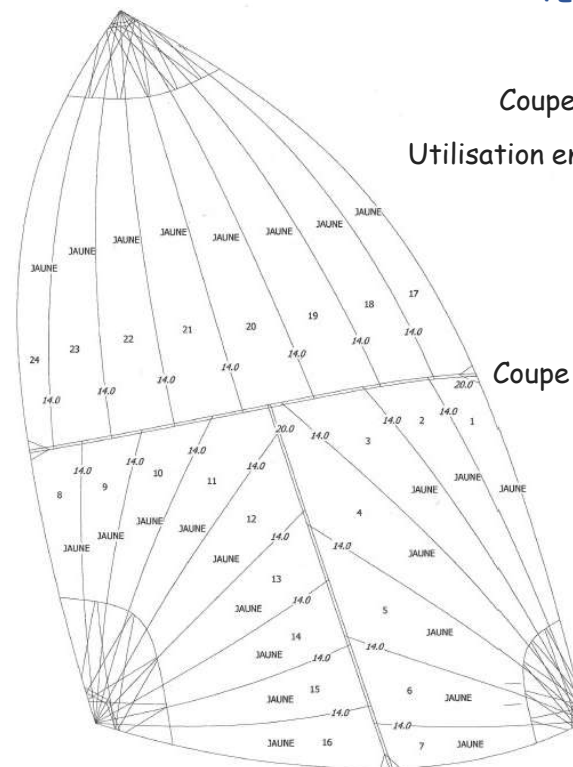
Coupe

Utilisation e

JAUNE
JAUNE
JAUNE
JAUNE
JAUNE
JAUNE
JAUNE
JAUNE

17
18
19
20
21
22
23
24

14.0
14.0
14.0
14.0
14.0
14.0
14.0
14.0

20.0

Coupe

14.0 2 14.0 1
3
JAUNE JAUNE JAUNE

20.0
14.0
14.0
14.0
14.0

8
9
10
11
JAUNE
JAUNE
JAUNE
JAUNE

12
JAUNE
14.0
4
14.0
JAUNE
13
JAUNE
14.0
5
JAUNE
14
JAUNE
14.0
14.0
15
JAUNE
6
JAUNE
14.0
14.0
JAUNE 16
7 JAUNE